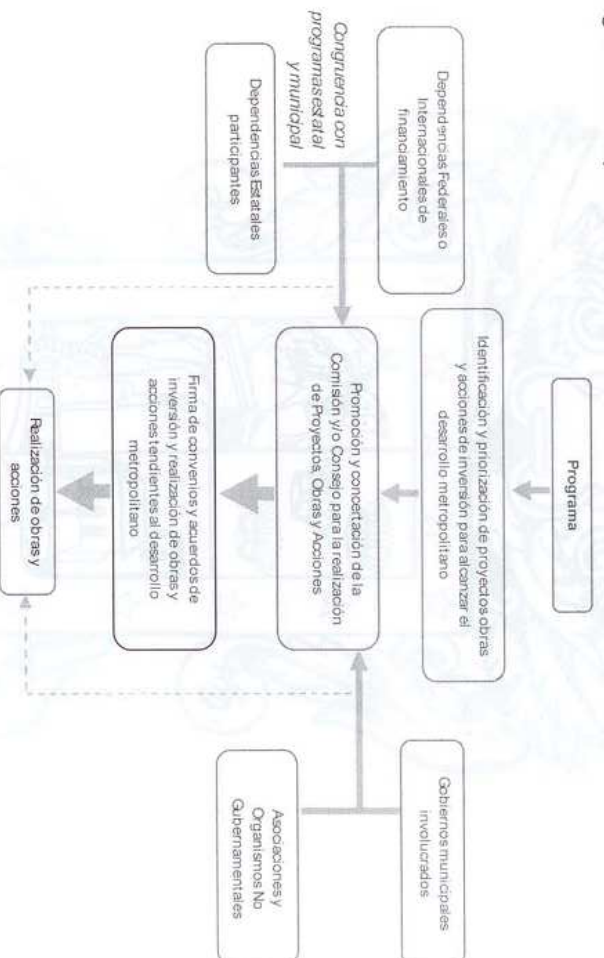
Programa

Identificación y priorización de proyectos obras y acciones de inversión para alcanzar el desarrollo metropolitano

Dependencias Federales o Internacionales de financiamiento

Congruencia con programas estatal y municipal

Dependencias Estatales participantes

Promoción y concertación de la Comisión y/o Consejo para la realización de Proyectos, Obras y Acciones

Gobiernos municipales involucrados

Asociaciones y Organismos No Gubernamentales

Firma de convenios y acuerdos de inversión y realización de obras y acciones tendientes al desarrollo metropolitano

Realización de obras y acciones